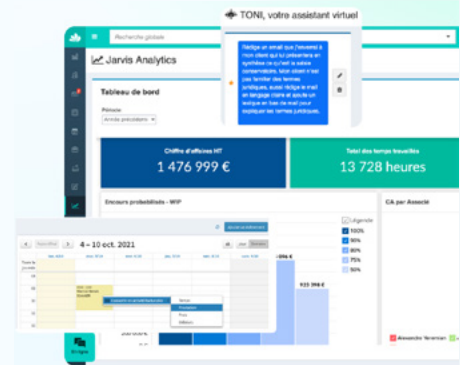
TONI, votre assistant virtuel

Recherche globale

Jarvis Analytics

Tableau de bord

Période
Année précédente

Chiffre d'affaires HT
1 476 999 €

Total des temps travaillés
13 728 heures

Encours probabilisés - WIP

CA par Associé

Légende
100%
90%
80%
75%
50%

4 – 10 oct. 2021

922 398 €

En ligne